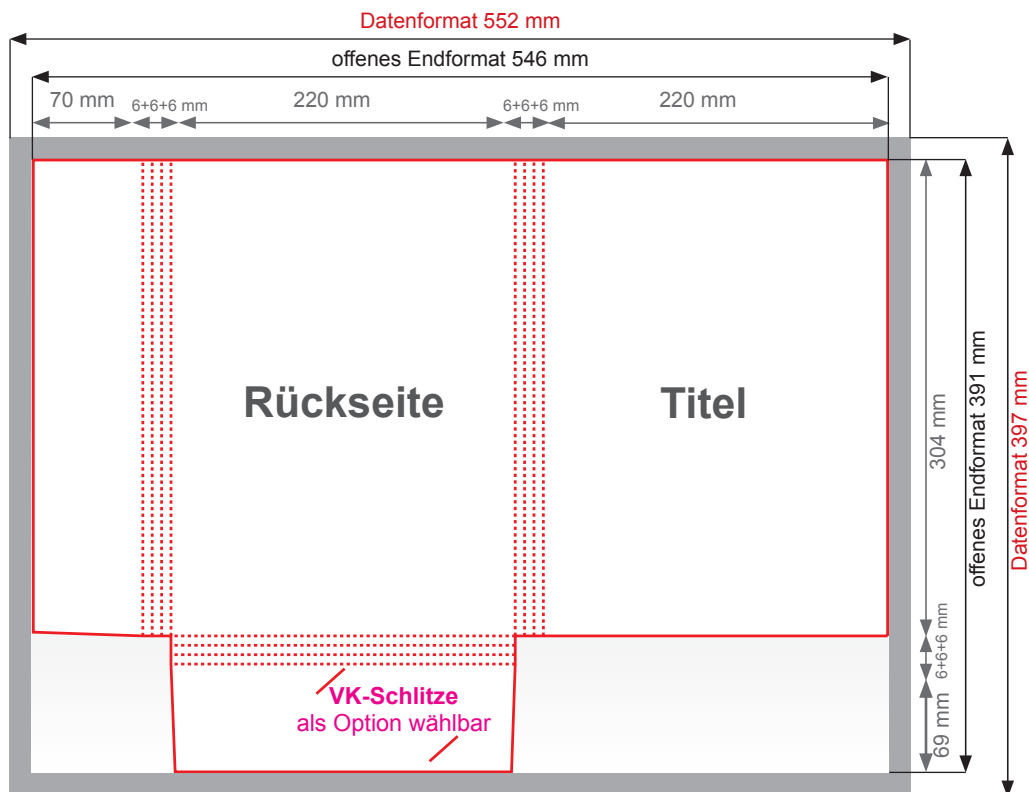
Datenformat 552 mm

offenes Endformat 546 mm

70 mm

6+6+6 mm

220 mm

6+6+6 mm

220 mm

Rückseite

Titel

VK-Schlitze
als Option wählbar

304 mm

6+6+6 mm

69 mm

offenes Endformat 391 mm

Datenformat 397 mm